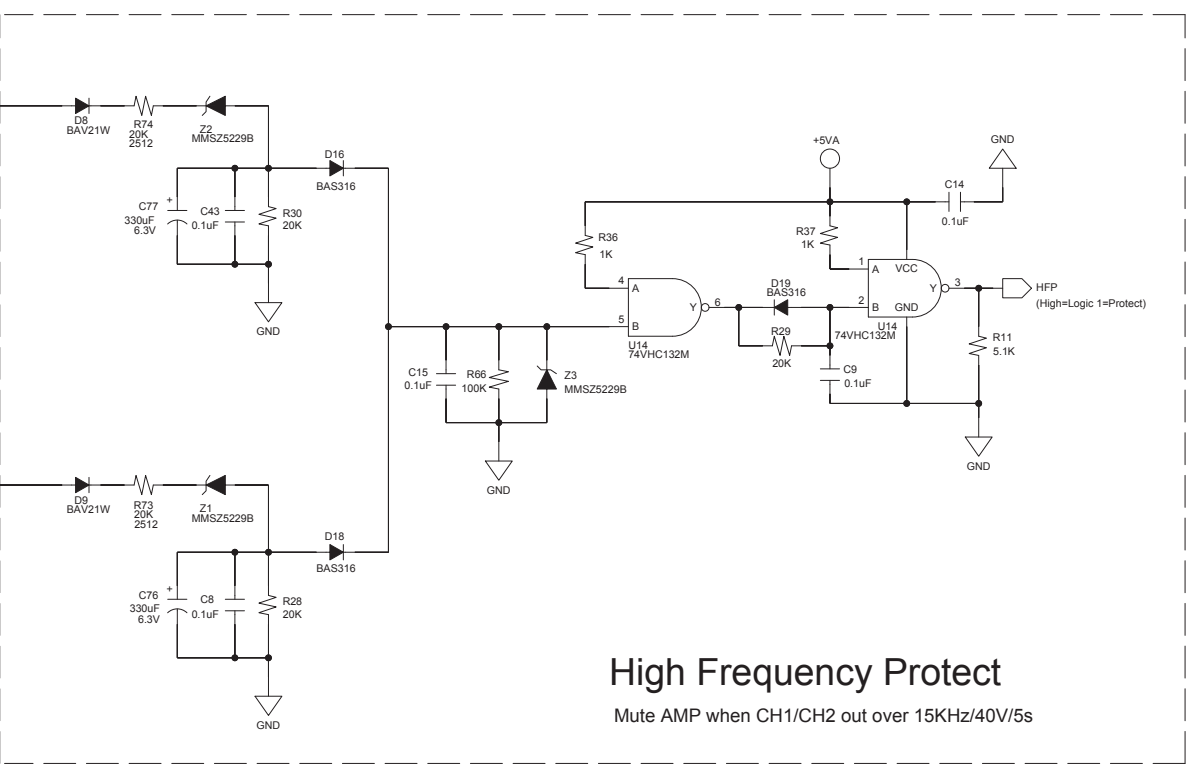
D8
BAV21W
R74
20K
2512
Z2
MMSZ5229B
D16
BAS316
C77
330uF
6.3V
+
C43
0.1uF
R30
20K
GND
+5VA
GND
C14
0.1uF
R36
1K
R37
1K
1
A
VCC
3
Y
HFP
(High=Logic 1=Protect)
4
A
6
Y
D19
BAS316
2
B
GND
5
B
U14
74VHC132M
R29
20K
U14
74VHC132M
R11
5.1K
C9
0.1uF
C15
0.1uF
R66
100K
Z3
MMSZ5229B
GND
GND
D9
BAV21W
R73
20K
2512
Z1
MMSZ5229B
D18
BAS316
C76
330uF
6.3V
+
C8
0.1uF
R28
20K
GND
High Frequency Protect
Mute AMP when CH1/CH2 out over 15KHz/40V/5s